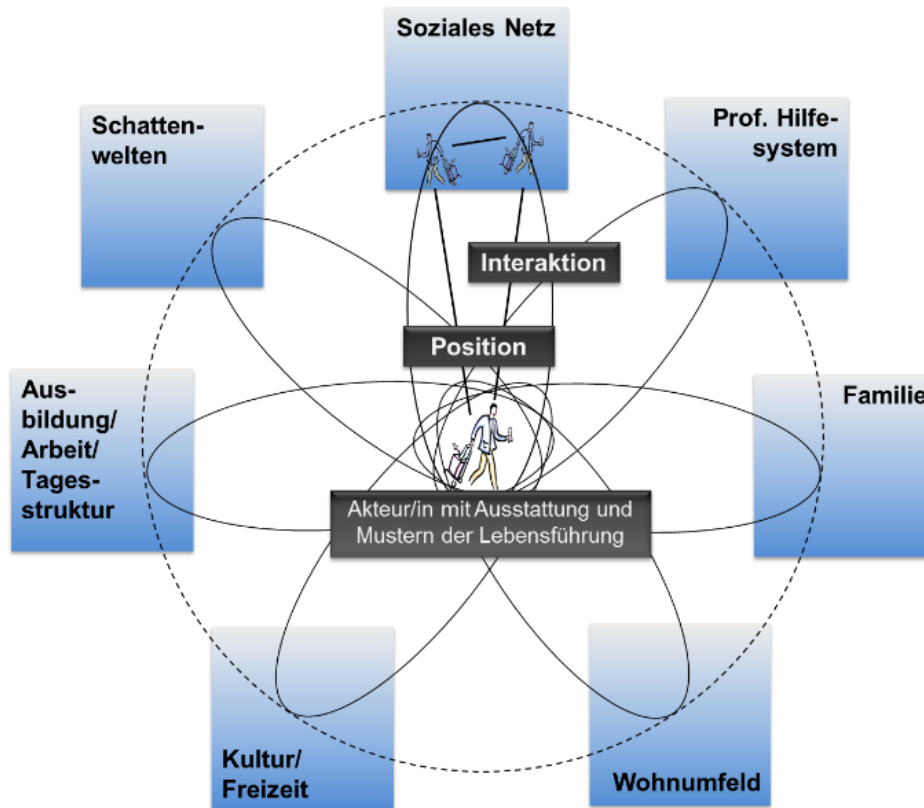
Soziales Netz

Schattenwelten

Prof. Hilfesystem

Interaktion

Position

Ausbildung/ Arbeit/ Tagesstruktur

Familie

Akteur/in mit Ausstattung und Mustern der Lebensführung

Kultur/ Freizeit

Wohnumfeld